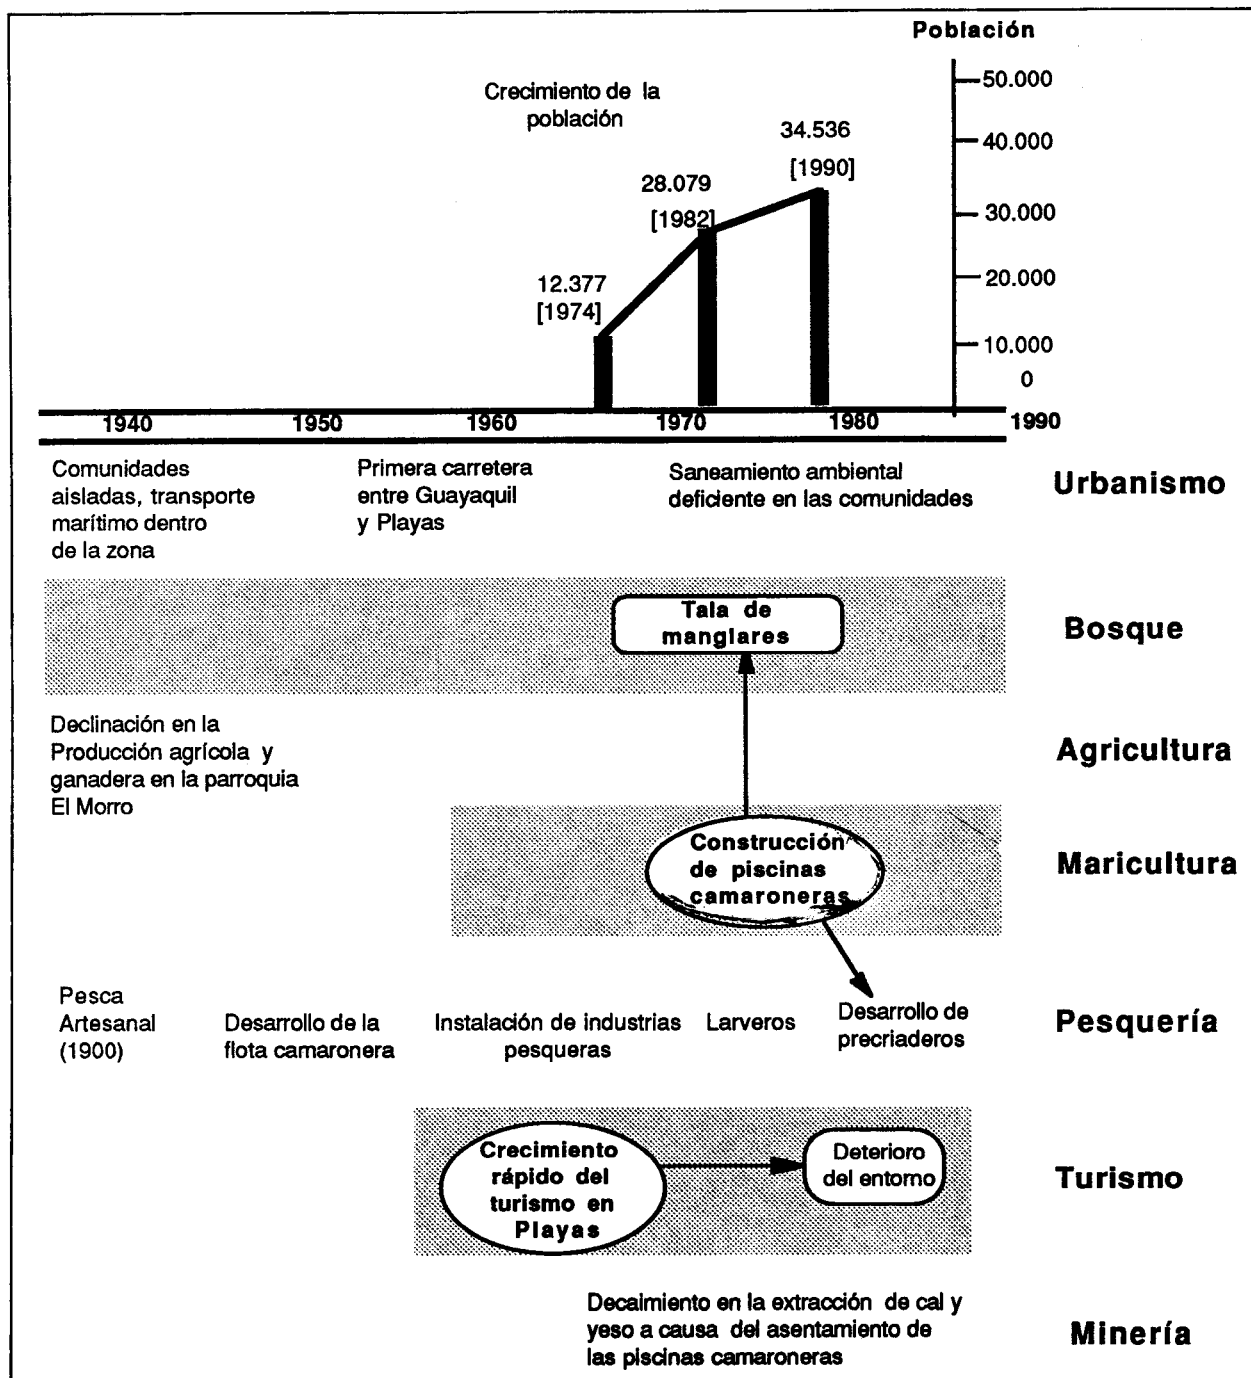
Población

Crecimiento de la población

34.536
[1990]

28.079
[1982]

12.377
[1974]

50.000
40.000
30.000
20.000
10.000
0

1940 1950 1960 1970 1980 1990

Comunidades aisladas, transporte marítimo dentro de la zona

Primera carretera entre Guayaquil y Playas

Saneamiento ambiental deficiente en las comunidades

Urbanismo

Tala de manglares

Bosque

Declinación en la Producción agrícola y ganadera en la parroquia El Morro

Agricultura

Construcción de piscinas camaroneras

Maricultura

Pesca Artesanal (1900)

Desarrollo de la flota camaronera

Instalación de industrias pesqueras

Larveros

Desarrollo de precriaderos

Pesquería

Crecimiento rápido del turismo en Playas

Deterioro del entorno

Turismo

Decaimiento en la extracción de cal y yeso a causa del asentamiento de las piscinas camaroneras

Minería